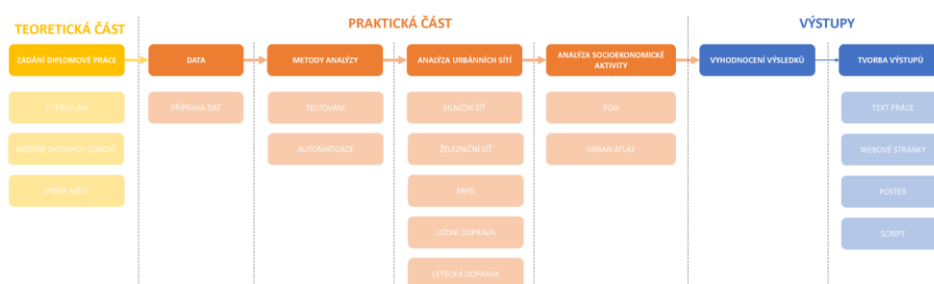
TEORETICKÁ ČÁST

ZADÁNÍ DIPLOMOVÉ PRÁCE

LITERATURA

REŠERŠE DATOVÝCH ZDROJŮ

VÝBĚR MĚST

PRAKTICKÁ ČÁST

DATA

PŘÍPRAVA DAT

METODY ANALÝZY

TESTOVÁNÍ

AUTOMATIZACE

ANALÝZA URBÁNNÍCH SÍTÍ

SILNIČNÍ SÍŤ

ŽELEZNIČNÍ SÍŤ

MHD

LODNÍ DOPRAVA

LETECKÁ DOPRAVA

ANALÝZA SOCIOEKONOMICKÉ AKTIVITY

POI

URBAN ATLAS

VÝSTUPY

VYHODNOCENÍ VÝSLEDKŮ

TVORBA VÝSTUPŮ

TEXT PRÁCE

WEBOVÉ STRÁNKY

POSTER

SCRIPT